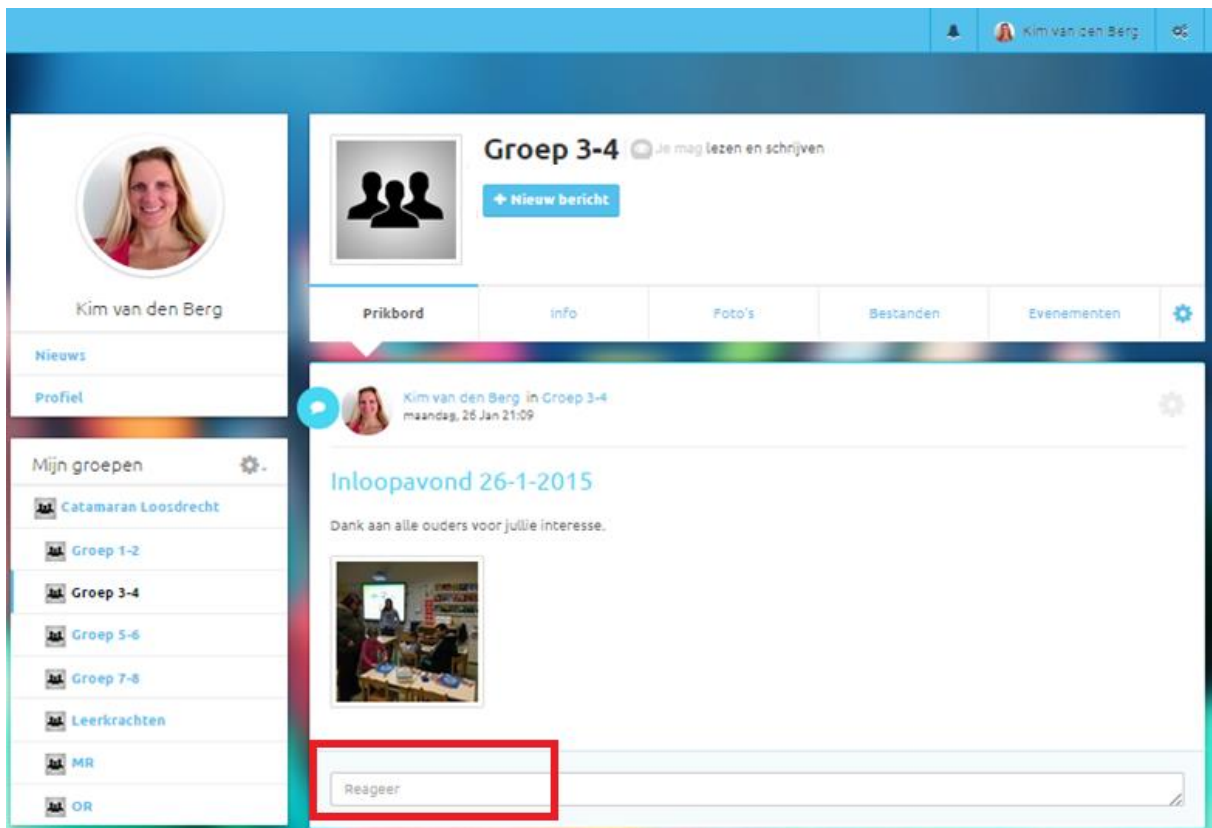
Kim van den Berg

Kim van den Berg

Nieuws

Profiel

Mijn groepen

Catamaran Loosdrecht

Groep 1-2

Groep 3-4

Groep 5-6

Groep 7-8

Leerkrachten

MR

OR

Groep 3-4 Je mag lezen en schrijven

+ Nieuw bericht

Prikbord | Info | Foto's | Bestanden | Evenementen

Kim van den Berg in Groep 3-4
maandag, 26 Jan 21:09

Inloopavond 26-1-2015

Dank aan alle ouders voor jullie interesse.

Reageer